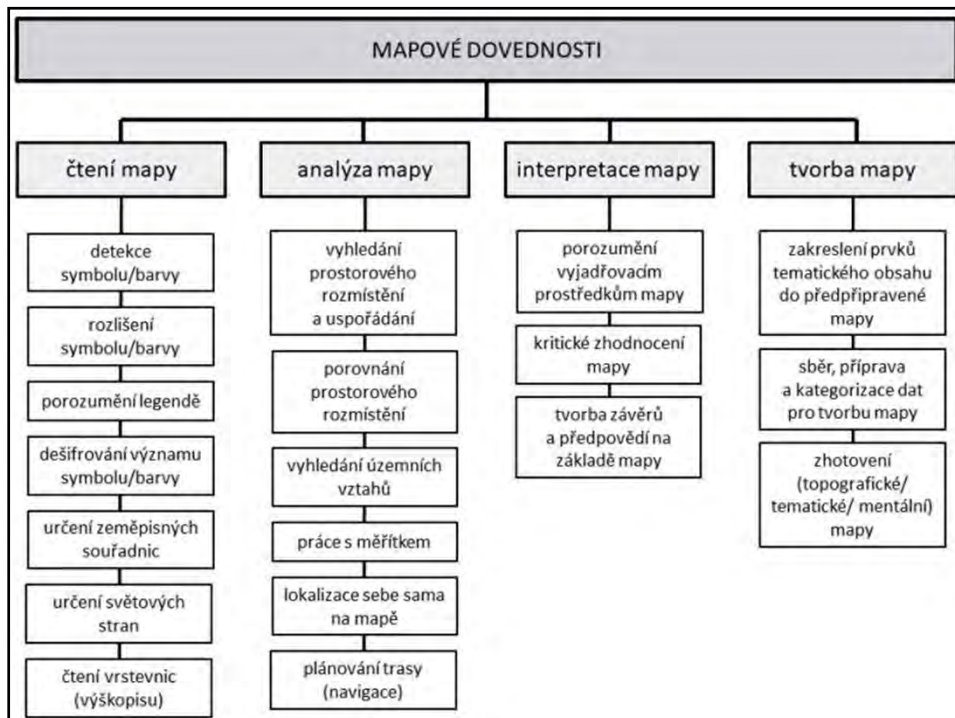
MAPOVÉ DOVEDNOSTI

čtení mapy

detekce symbolu/barvy

rozlišení symbolu/barvy

porozumění legendě

dešifrování významu symbolu/barvy

určení zeměpisných souřadnic

určení světových stran

čtení vrstevnic (výškopisu)

analýza mapy

vyhledání prostorového rozmístění a uspořádání

porovnání prostorového rozmístění

vyhledání územních vztahů

práce s měřítkem

lokalizace sebe sama na mapě

plánování trasy (navigace)

interpretace mapy

porozumění vyjadřovacím prostředkům mapy

kritické zhodnocení mapy

tvorba závěrů a předpovědí na základě mapy

tvorba mapy

zakreslení prvků tematického obsahu do předpřipravené mapy

sběr, příprava a kategorizace dat pro tvorbu mapy

zhotovení (topografické/ tematické/ mentální) mapy